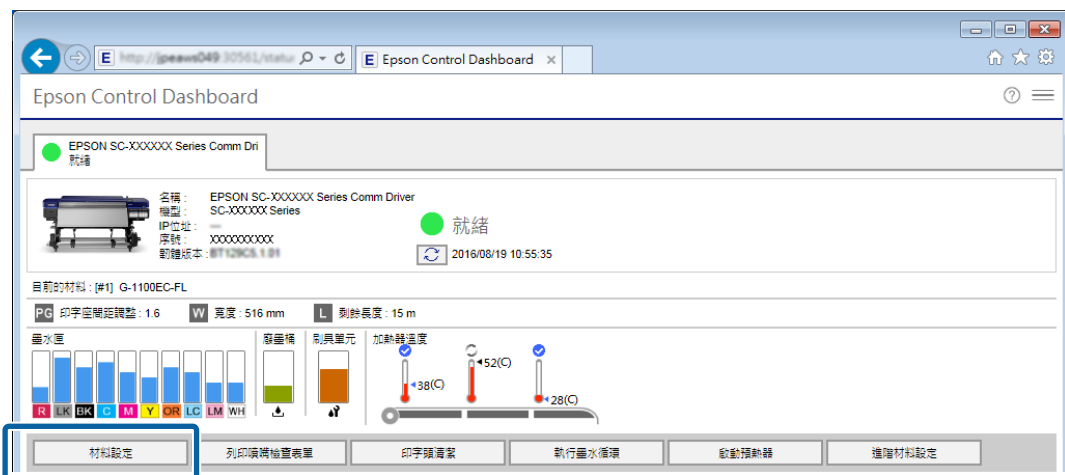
http://jpeaws049:30561/statu

Epson Control Dashboard

Epson Control Dashboard

EPSON SC-XXXXXX Series Comm Dri
就緒

名稱： EPSON SC-XXXXXX Series Comm Driver
機型： SC-XXXXXX Series
IP位址： —
序號： XXXXXXXXXX
韌體版本： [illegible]

就緒

2016/08/19 10:55:35

目前的材料：[#1] G-1100EC-FL

PG 印字座間距調整：1.6 W 寬度：516 mm L 剩餘長度：15 m

墨水匣 R LK BK C M Y OR LC LM WH

廢墨桶

刮具單元

加熱器溫度
38(C)
52(C)
28(C)

材料設定 列印噴嘴檢查表單 印字頭清潔 執行墨水循環 啟動預熱器 進階材料設定